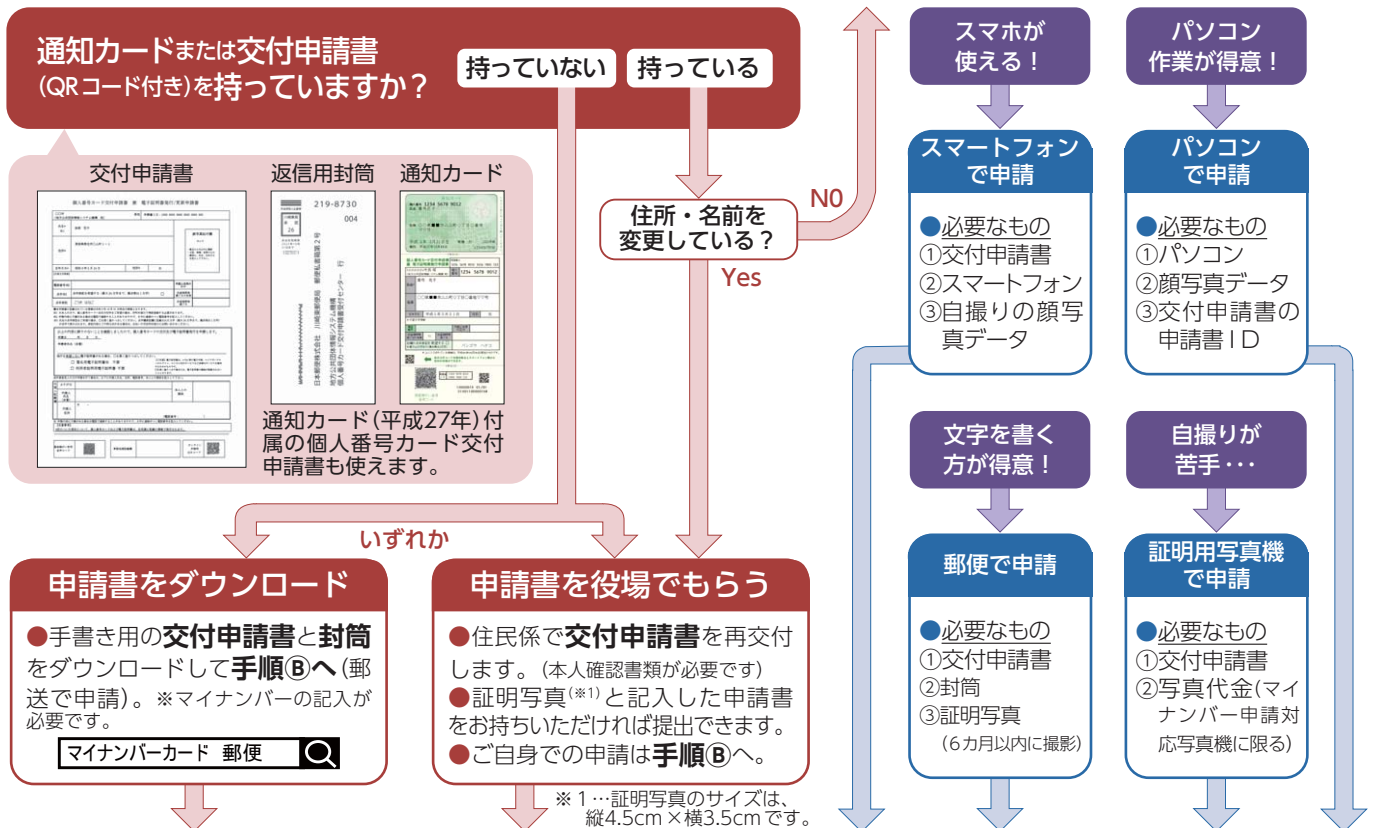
通知カードまたは交付申請書(QRコード付き)を持っていますか？

持っていない　持っている

交付申請書　返信用封筒　通知カード

通知カード(平成27年)付属の個人番号カード交付申請書も使えます。

住所・名前を変更している？

NO

Yes

いずれか

申請書をダウンロード

●手書き用の交付申請書と封筒をダウンロードして手順Ⓑへ(郵送で申請)。※マイナンバーの記入が必要です。

マイナンバーカード 郵便

申請書を役場でもらう

●住民係で交付申請書を再交付します。(本人確認書類が必要です)
●証明写真(※1)と記入した申請書をお持ちいただければ提出できます。
●ご自身での申請は手順Ⓑへ。

※1…証明写真のサイズは、縦4.5cm×横3.5cmです。

スマホが使える！

スマートフォンで申請

●必要なもの
①交付申請書
②スマートフォン
③自撮りの顔写真データ

パソコン作業が得意！

パソコンで申請

●必要なもの
①パソコン
②顔写真データ
③交付申請書の申請書ID

文字を書く方が得意！

郵便で申請

●必要なもの
①交付申請書
②封筒
③証明写真
(6カ月以内に撮影)

自撮りが苦手・・・

証明用写真機で申請

●必要なもの
①交付申請書
②写真代金(マイナンバー申請対応写真機に限る)